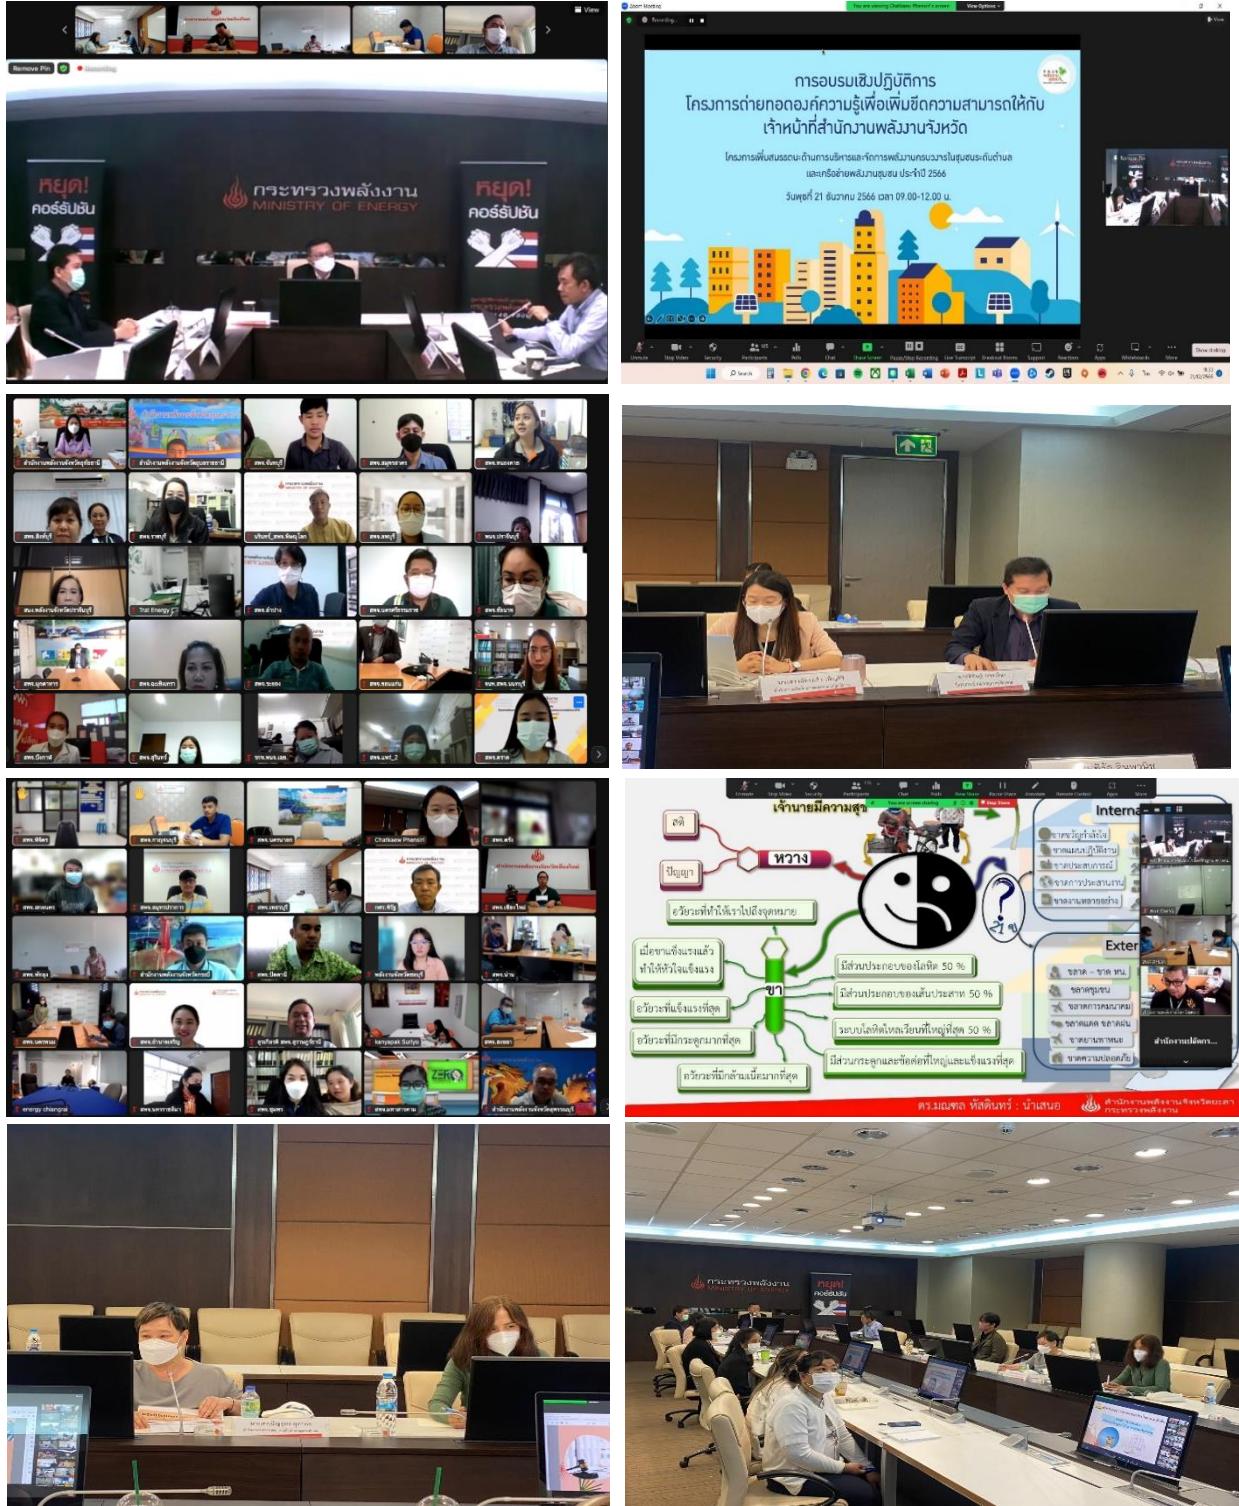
หยุด! คอร์รัปชัน

กระทรวงพลังงาน
MINISTRY OF ENERGY

หยุด! คอร์รัปชัน

การอบรมเชิงปฏิบัติการ
โครงการถ่ายทอดองค์ความรู้เพื่อเพิ่มขีดความสามารถให้กับเจ้าหน้าที่สำนักงานพลังงานจังหวัด

โครงการเพิ่มสมรรถนะด้านการบริหารและจัดการพลังงานครบวงจรในชุมชนระดับตำบลและเครือข่ายพลังงานชุมชน ประจำปี 2566

วันพุธที่ 21 ธันวาคม 2566 เวลา 09.00-12.00 น.

Chatkaew Phanseri

energy chiangrai

kanyapak Sutyo

เจ้านายมีความสุข

สติ

ปัญญา

หวาง

อวัยวะที่ทำให้เราไปถึงจุดหมาย

เมื่อขาแข็งแรงแล้ว ทำให้หัวใจแข็งแรง

อวัยวะที่แข็งแรงที่สุด

อวัยวะที่มีกระดูกมากที่สุด

อวัยวะที่มีกล้ามเนื้อมากที่สุด

ขา

มีส่วนประกอบของไขมัน 50 %

มีส่วนประกอบของเส้นประสาท 50 %

ระบบไหลเวียนที่ใหญ่ที่สุด 50 %

มีส่วนกระดูกและข้อต่อที่ใหญ่และแข็งแรงที่สุด

Interna

Exter

ดร.มณฑล หัสดินทร์ : นำเสนอ

สำนักงานพลังงานจังหวัด
กระทรวงพลังงาน

กระทรวงพลังงาน
MINISTRY OF ENERGY

หยุด! คอร์รัปชัน